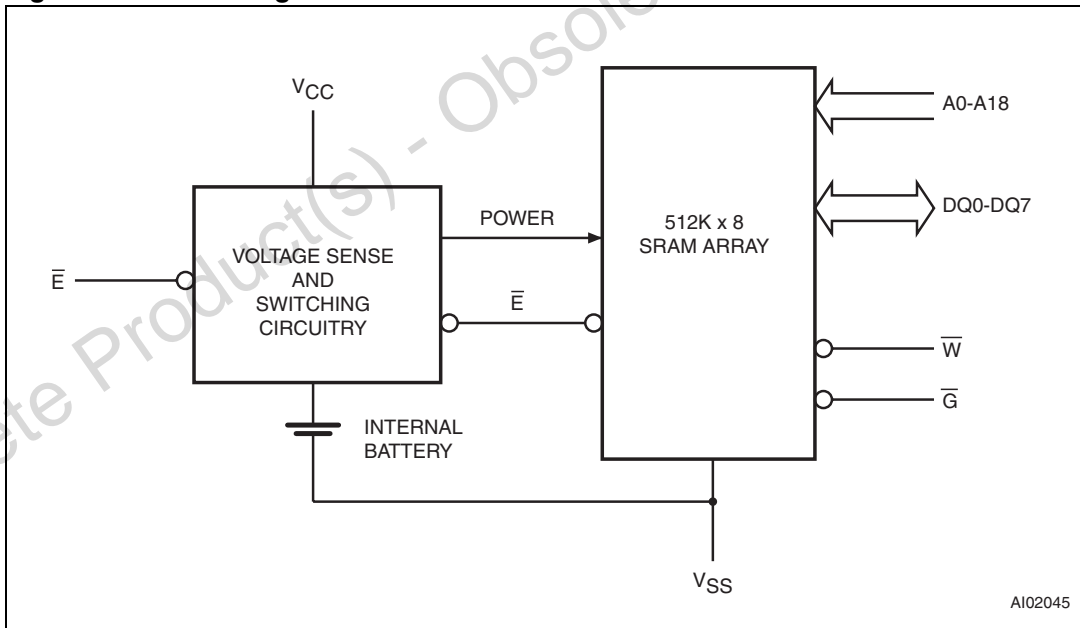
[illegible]

$V_{CC}$

A0-A18

DQ0-DQ7

POWER

512K x 8
SRAM ARRAY

VOLTAGE SENSE
AND
SWITCHING
CIRCUITRY

$\overline{E}$

$\overline{E}$

$\overline{W}$

$\overline{G}$

INTERNAL
BATTERY

$V_{SS}$

AI02045

Obsolete Product(s) - Obsolete